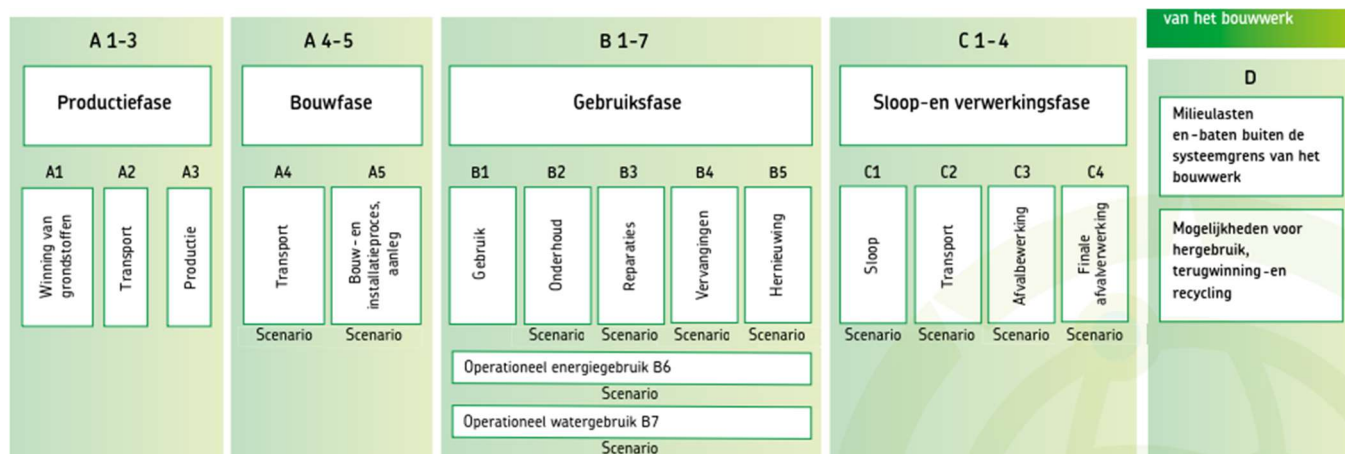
van het bouwwerk

A 1-3

Productiefase

A1 A2 A3

Winning van grondstoffen

Transport

Productie

A 4-5

Bouwfase

A4 A5

Transport

Bouw- en installatieproces, aanleg

Scenario Scenario

B 1-7

Gebruiksfase

B1 B2 B3 B4 B5

Gebruik

Onderhoud

Reparaties

Vervangingen

Hernieuwing

Scenario Scenario Scenario Scenario

Operationeel energiegebruik B6

Scenario

Operationeel watergebruik B7

Scenario

C 1-4

Sloop-en verwerkingsfase

C1 C2 C3 C4

Sloop

Transport

Afvalbewerking

Finale afvalverwerking

Scenario Scenario Scenario Scenario

D

Milieulasten en-baten buiten de systeemgrens van het bouwwerk

Mogelijkheden voor hergebruik, terugwinning-en recycling